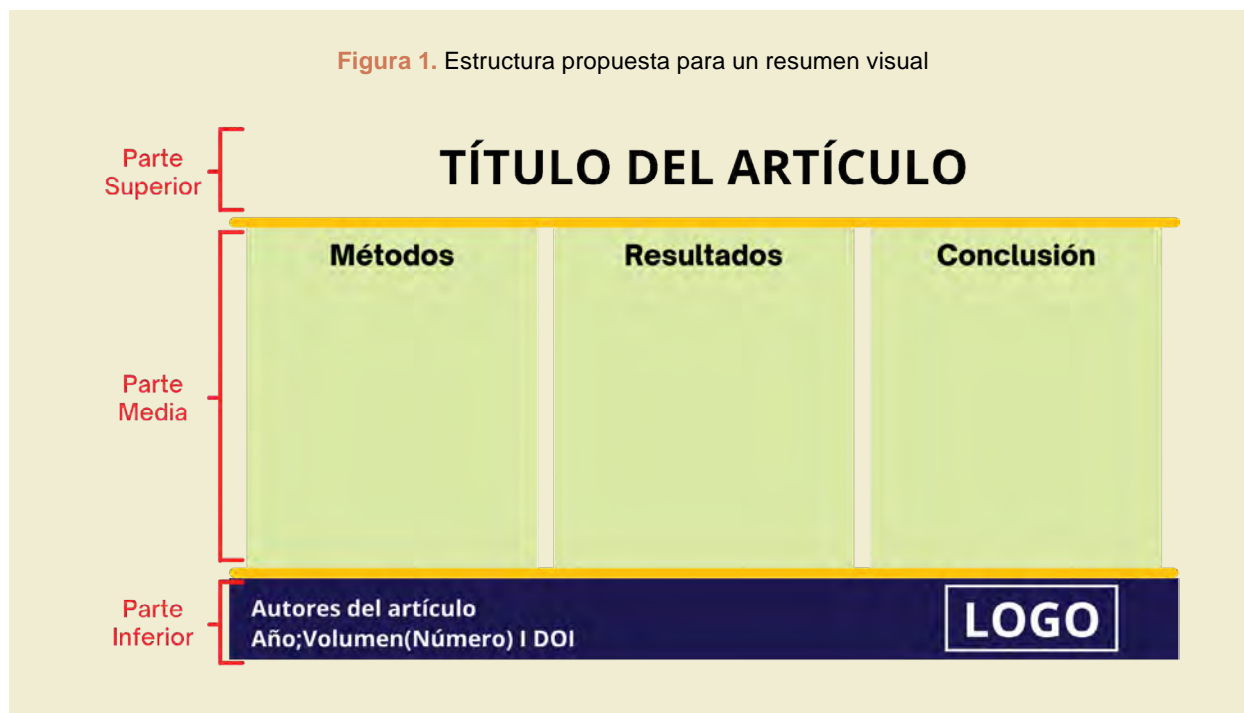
**Figura 1.** Estructura propuesta para un resumen visual

Parte Superior

TÍTULO DEL ARTÍCULO

Parte Media

Métodos

Resultados

Conclusión

Parte Inferior

Autores del artículo
Año;Volumen(Número) I DOI

LOGO